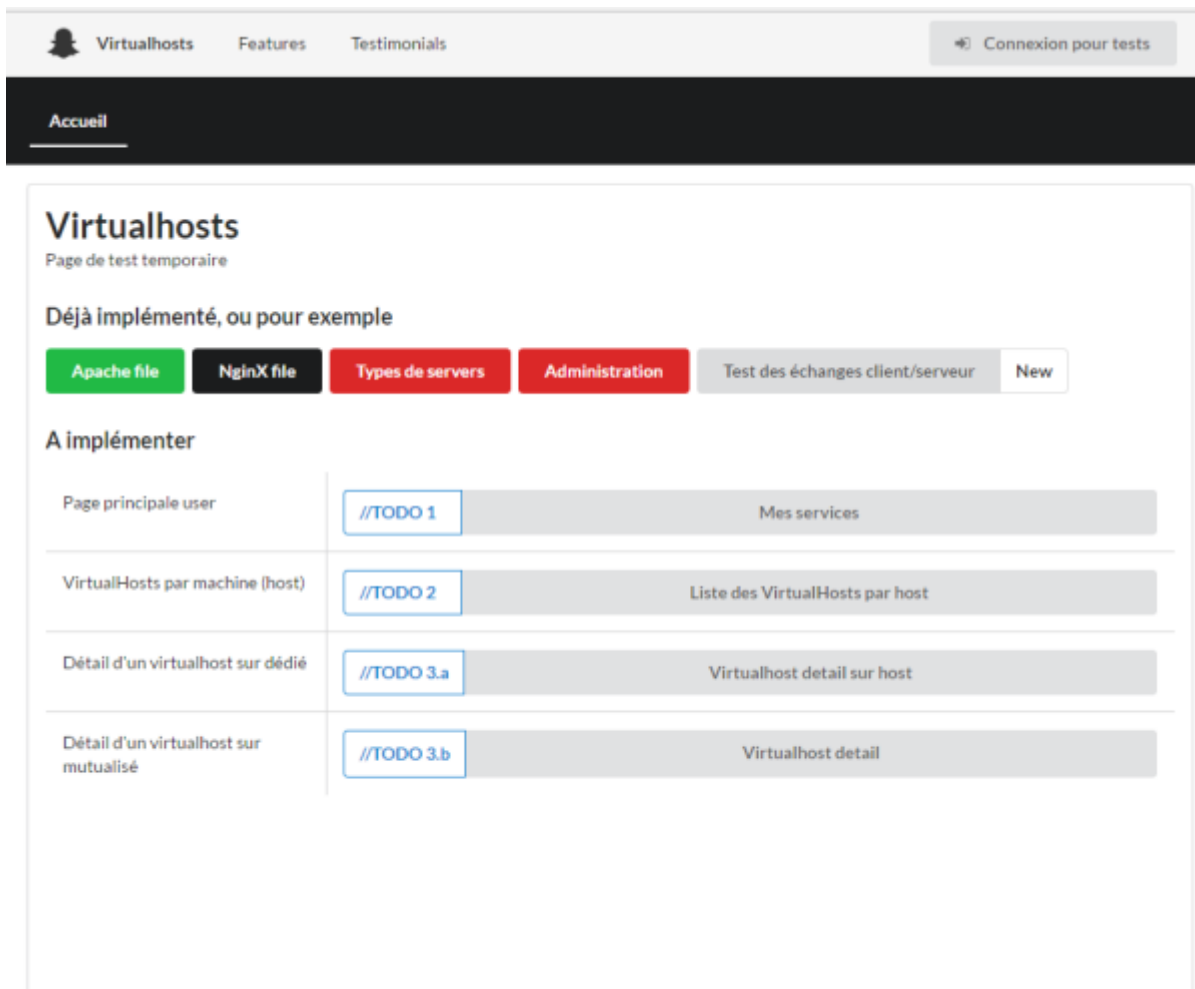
Virtualhosts Features Testimonials

Connexion pour tests

Accueil

Virtualhosts

Page de test temporaire

Déjà implémenté, ou pour exemple

Apache file NginX file Types de servers Administration Test des échanges client/serveur New

A implémenter

| | |
|---|---|
| Page principale user | //TODO 1 Mes services |
| VirtualHosts par machine (host) | //TODO 2 Liste des VirtualHosts par host |
| Détail d'un virtualhost sur dédié | //TODO 3.a Virtualhost detail sur host |
| Détail d'un virtualhost sur mutualisé | //TODO 3.b Virtualhost detail |